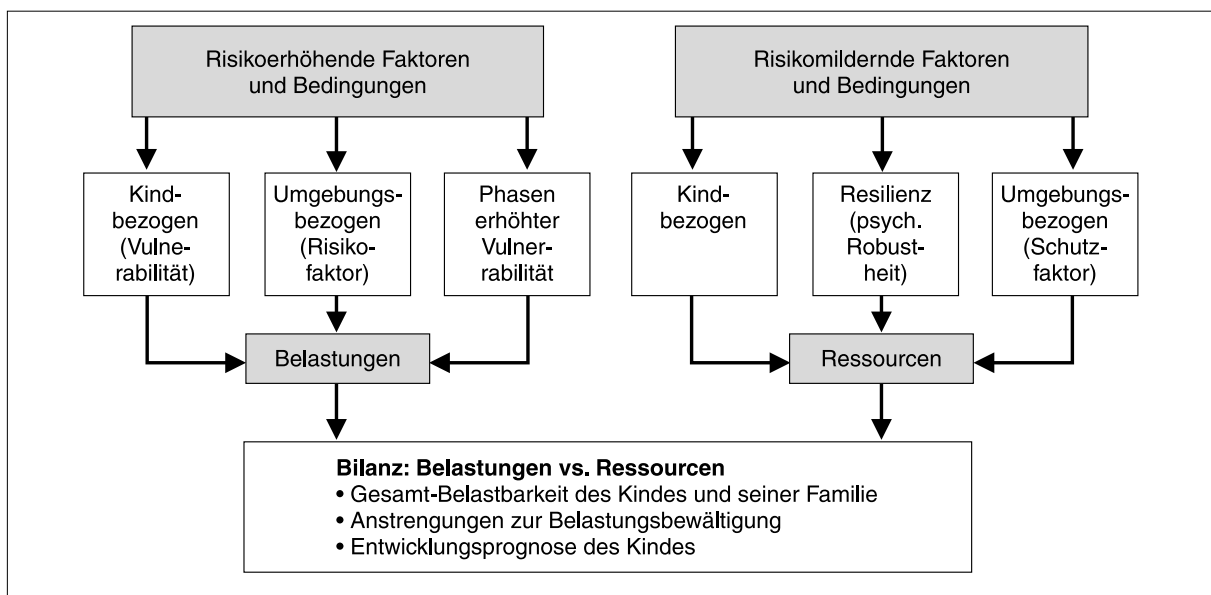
Risikoerhöhende Faktoren und Bedingungen

Risikomildernde Faktoren und Bedingungen

Kindbezogen (Vulnerabilität)

Umgebungsbezogen (Risikofaktor)

Phasen erhöhter Vulnerrabilität

Kindbezogen

Resilienz (psych. Robustheit)

Umgebungsbezogen (Schutzfaktor)

Belastungen

Ressourcen

**Bilanz: Belastungen vs. Ressourcen**
• Gesamt-Belastbarkeit des Kindes und seiner Familie
• Anstrengungen zur Belastungsbewältigung
• Entwicklungsprognose des Kindes